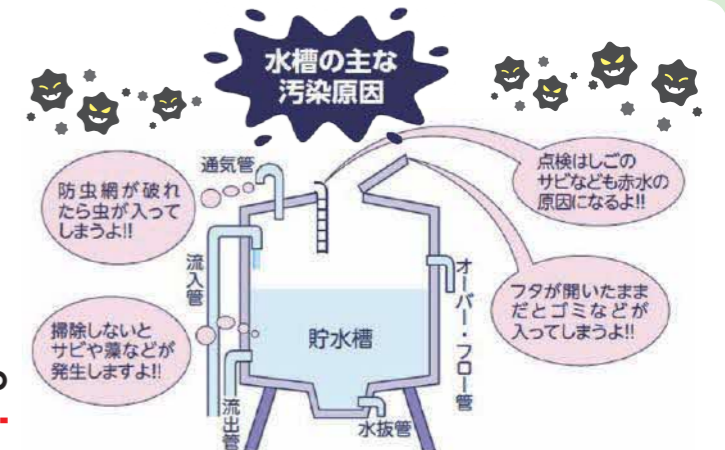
水槽の主な
汚染原因

通気管

防虫網が破れたら虫が入ってしまうよ!!

点検はしごのサビなども赤水の原因になるよ!!

流入管

オーバー・フロー管

フタが開いたままだとゴミなどが入ってしまうよ!!

掃除しないとサビや藻などが発生しますよ!!

貯水槽

流出管

水抜管